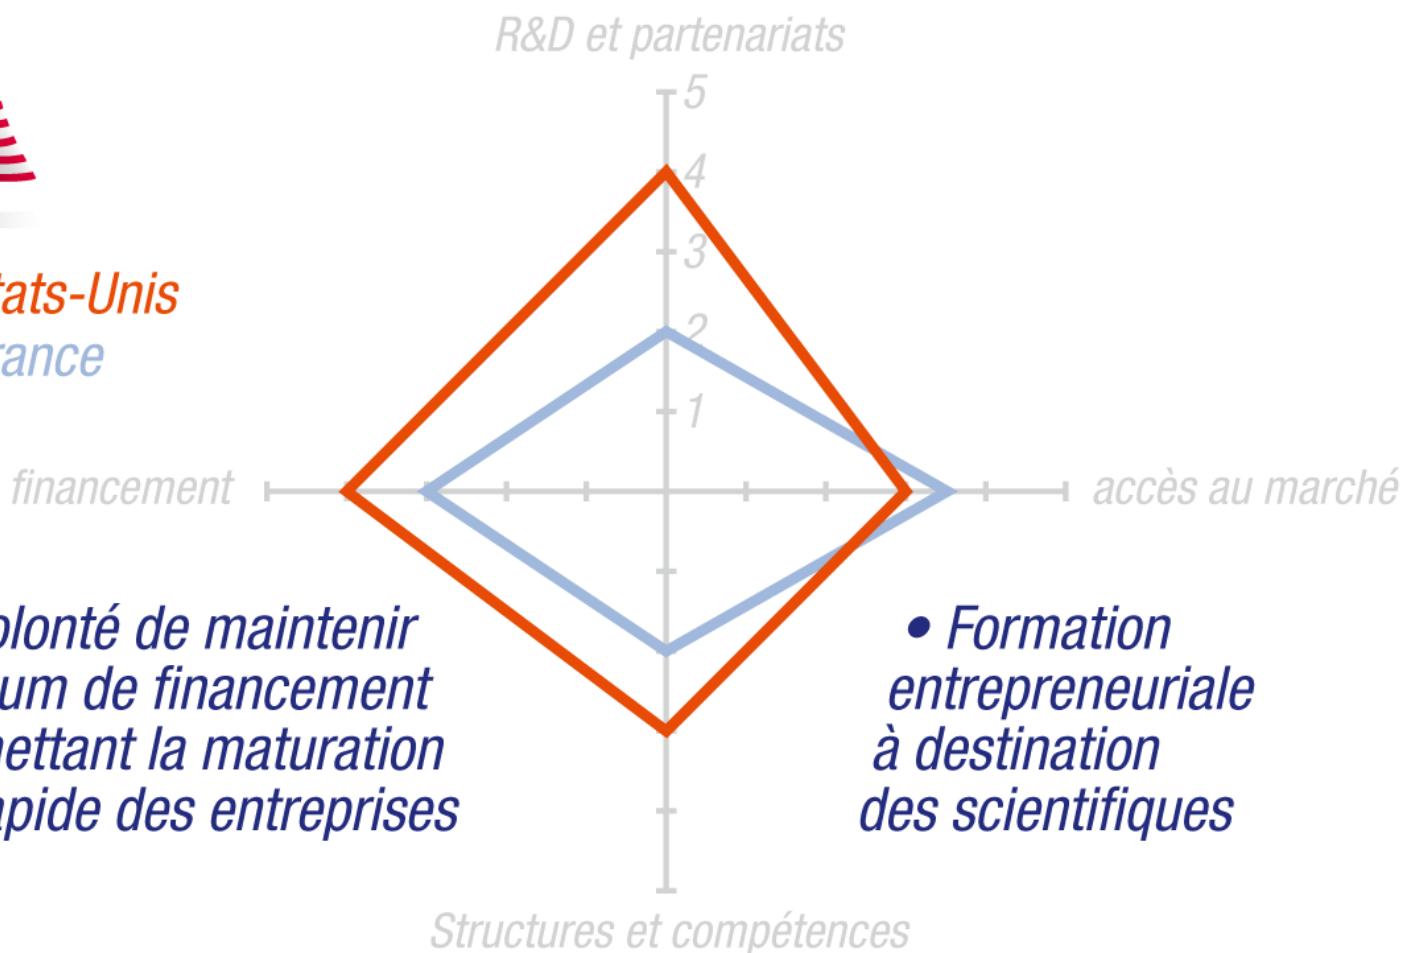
R&D et partenariats

5
4
3
2
1

tats-Unis
rance

financement

accès au marché

olonté de maintenir um de financement ettant la maturation pide des entreprises

• Formation entrepreneuriale à destination des scientifiques

Structures et compétences